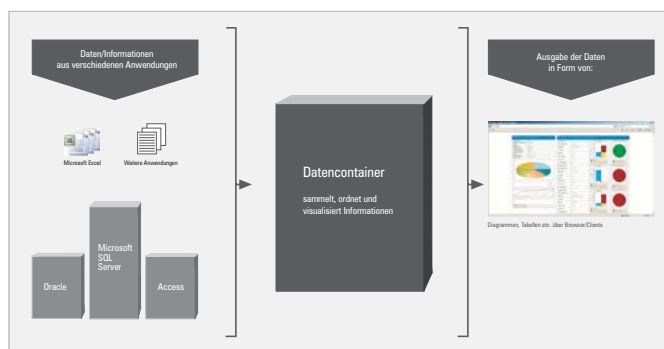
Daten/Informationen aus verschiedenen Anwendungen

Microsoft Excel

Weitere Anwendungen

Oracle

Microsoft SQL Server

Access

Datencontainer

sammelt, ordnet und visualisiert Informationen

Ausgabe der Daten in Form von:

Diagrammen, Tabellen etc. über Browser/Clients